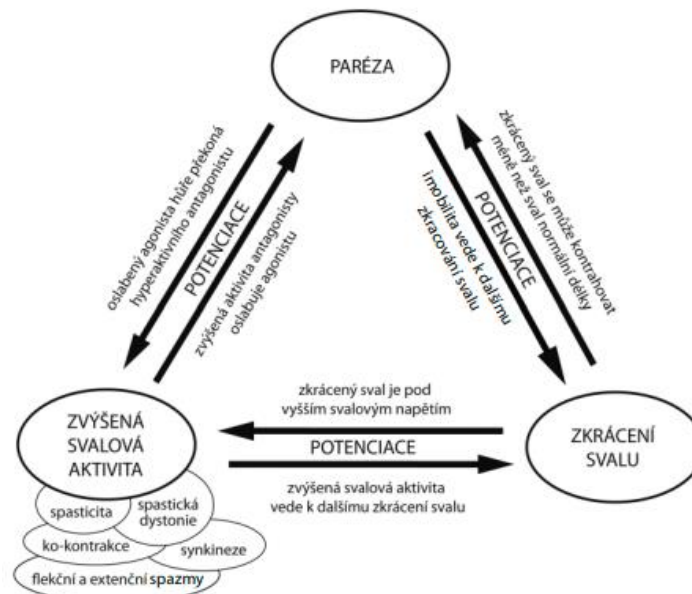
PARÉZA

oslabený agonista hůře překoná hyperaktivního antagonistu

POTENCIACE

zvýšená aktivita antagonisty oslabuje agonistu

imobilita vede k dalšímu zkracování svalu

POTENCIACE

zkrácený sval se může kontrahovat méně než sval normální délky

zkrácený sval je pod vyšším svalovým napětím

POTENCIACE

zvýšená svalová aktivita vede k dalšímu zkrácení svalu

ZVÝŠENÁ SVALOVÁ AKTIVITA

ZKRÁCENÍ SVALU

spasticita

spastická dystonie

ko-kontrakce

synkineze

flekční a extenční spazmy